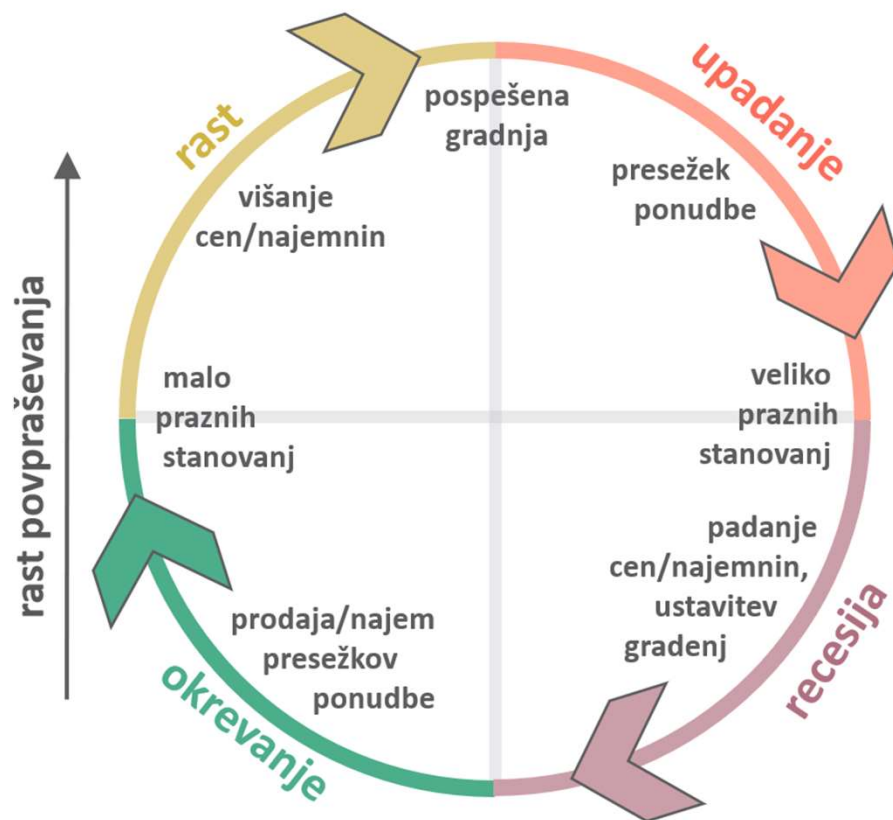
rast

pospešena gradnja

upadanje

višanje cen/najemnin

presežek ponudbe

rast povpraševanja

malo praznih stanovanj

veliko praznih stanovanj

padanje cen/najemnin, ustavitev gradenj

prodaja/najem presežkov ponudbe

recesija

okrevanje